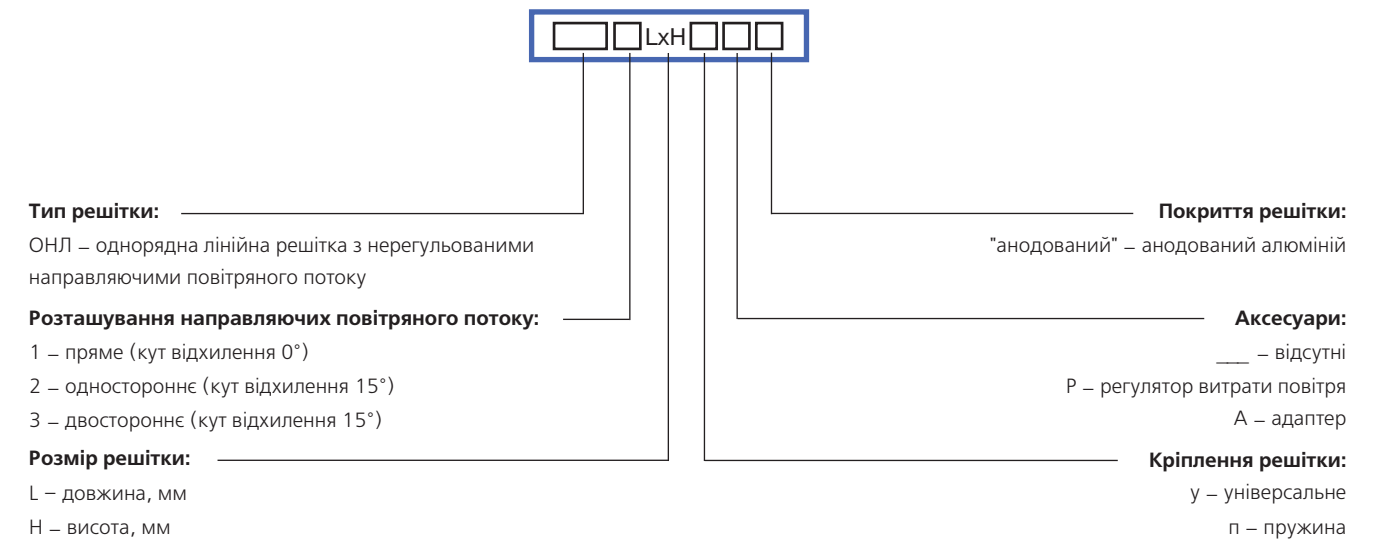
LxH

**Тип решітки:**

ОНЛ – однорядна лінійна решітка з нерегульованими направляючими повітряного потоку

**Розташування направляючих повітряного потоку:**

1 – пряме (кут відхилення 0°)

2 – одностороннє (кут відхилення 15°)

3 – двостороннє (кут відхилення 15°)

**Розмір решітки:**

L – довжина, мм

H – висота, мм

**Покриття решітки:**

"анодований" – анодований алюміній

**Аксесуари:**

___ – відсутні

Р – регулятор витрати повітря

А – адаптер

**Кріплення решітки:**

у – універсальне

п – пружина